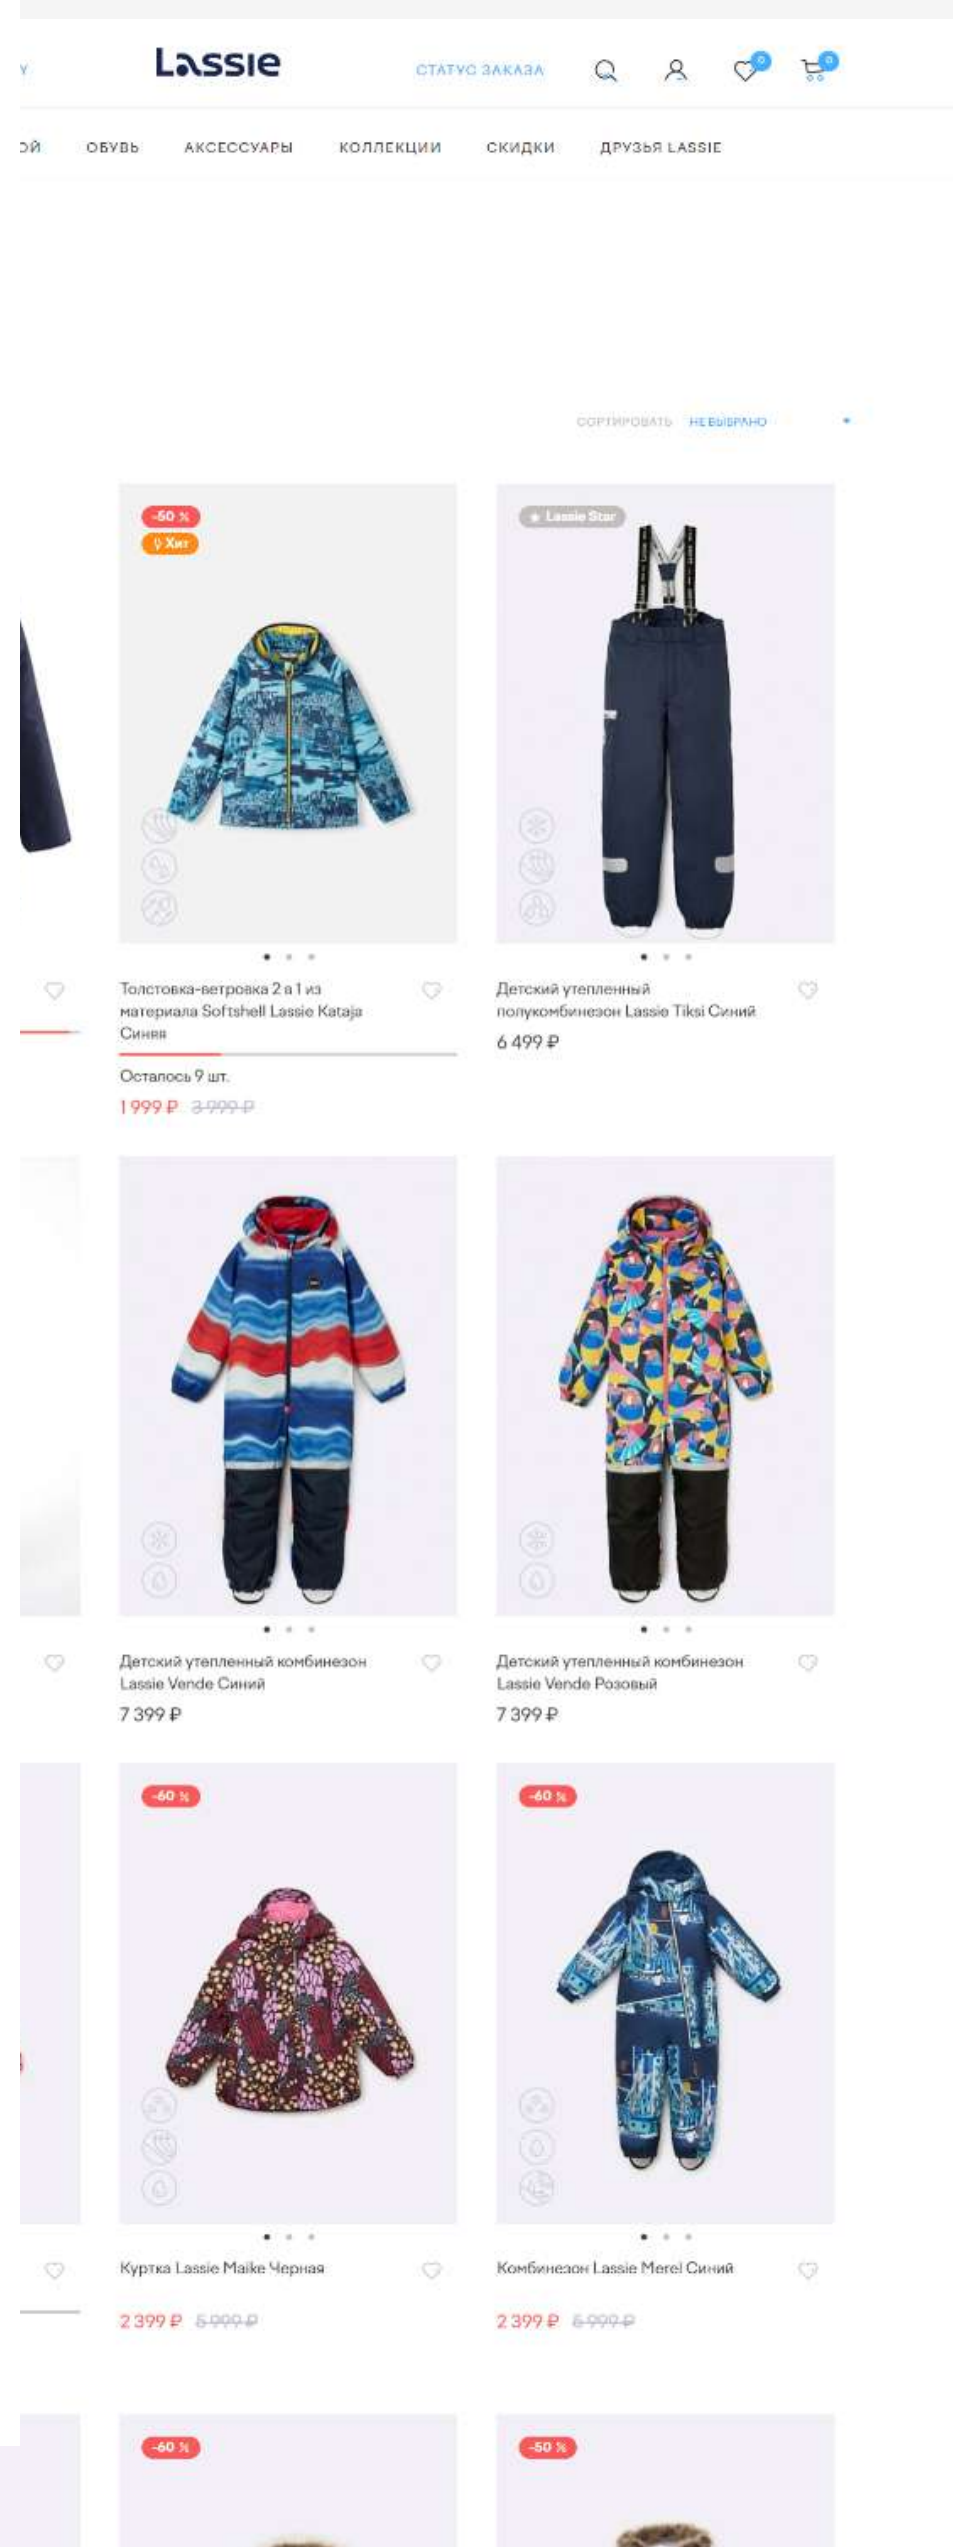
Lassie

СТАТУС ЗАКАЗА

0

0

ОЙ ОБУВЬ АКСЕССУАРЫ КОЛЛЕКЦИИ СКИДКИ ДРУЗЬЯ LASSIE

СОРТИРОВАТЬ НЕ ВЫБРАНО

-50 %
Хит

Толстовка-ветровка 2 в 1 из материала Softshell Lassie Kataja Синяя

Осталось 9 шт.

1 999 ₽ 3 999 ₽

Lassie Star

Детский утепленный полукомбинезон Lassie Tiksi Синий

6 499 ₽

Детский утепленный комбинезон Lassie Vende Синий

7 399 ₽

Детский утепленный комбинезон Lassie Vende Розовый

7 399 ₽

-60 %

Куртка Lassie Maike Черная

2 399 ₽ 5 999 ₽

-60 %

Комбинезон Lassie Merel Синий

2 399 ₽ 5 999 ₽

-60 %

-50 %